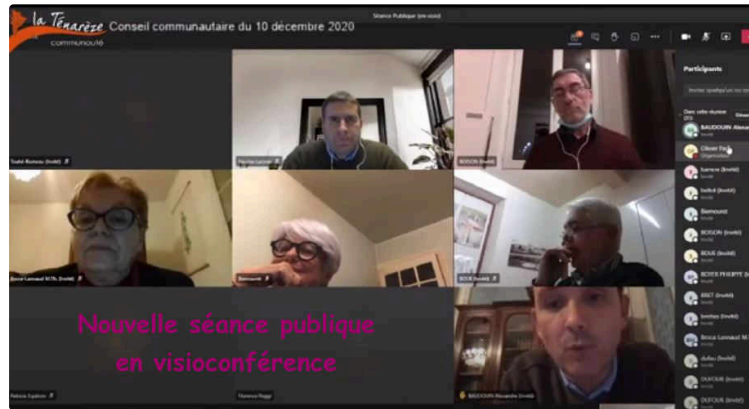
la Ténarèze communauté

Conseil communautaire du 10 décembre 2020

Séance Publique (en voix)

Participants

Inviter quelqu'un ou num

Dans cette réunion (25)

BAUDOUIN Alexan

Olivier Fa Organisateur

barreve (Invité)

bellot (Invité)

Biemouret

BOISON (Invité)

BOUE (Invité)

BOYER PHILIPPE (In

BRET (Invité)

brestes (Invité)

Broca Lannaud M

dufau (Invité)

DUFOUR (Invité)

DUFOUR (Invité)

Isabel Romero (Invité)

Pacific-Lonné

BOISON (Invité)

Broca Lannaud M.Th. (Invité)

Biemouret

BOUE (Invité)

Nouvelle séance publique en visioconférence

Patricia Espitalié

Florence Rogé

BAUDOUIN Alexandre (Invité)